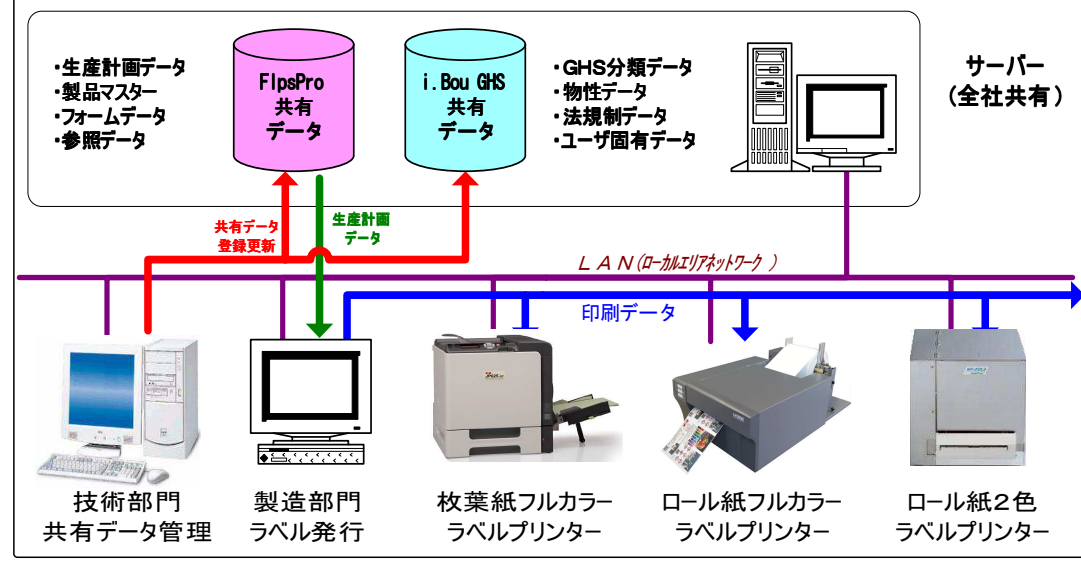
・生産計画データ
・製品マスター
・フォームデータ
・参照データ

FlpsPro
共有
データ

i.Bou GHS
共有
データ

・GHS分類データ
・物性データ
・法規制データ
・ユーザ固有データ

サーバー
（全社共有）

共有データ
登録更新

生産計画
データ

ＬＡＮ（ローカルエリアネットワーク ）

印刷データ

技術部門
共有データ管理

製造部門
ラベル発行

枚葉紙フルカラー
ラベルプリンター

ロール紙フルカラー
ラベルプリンター

ロール紙２色
ラベルプリンター